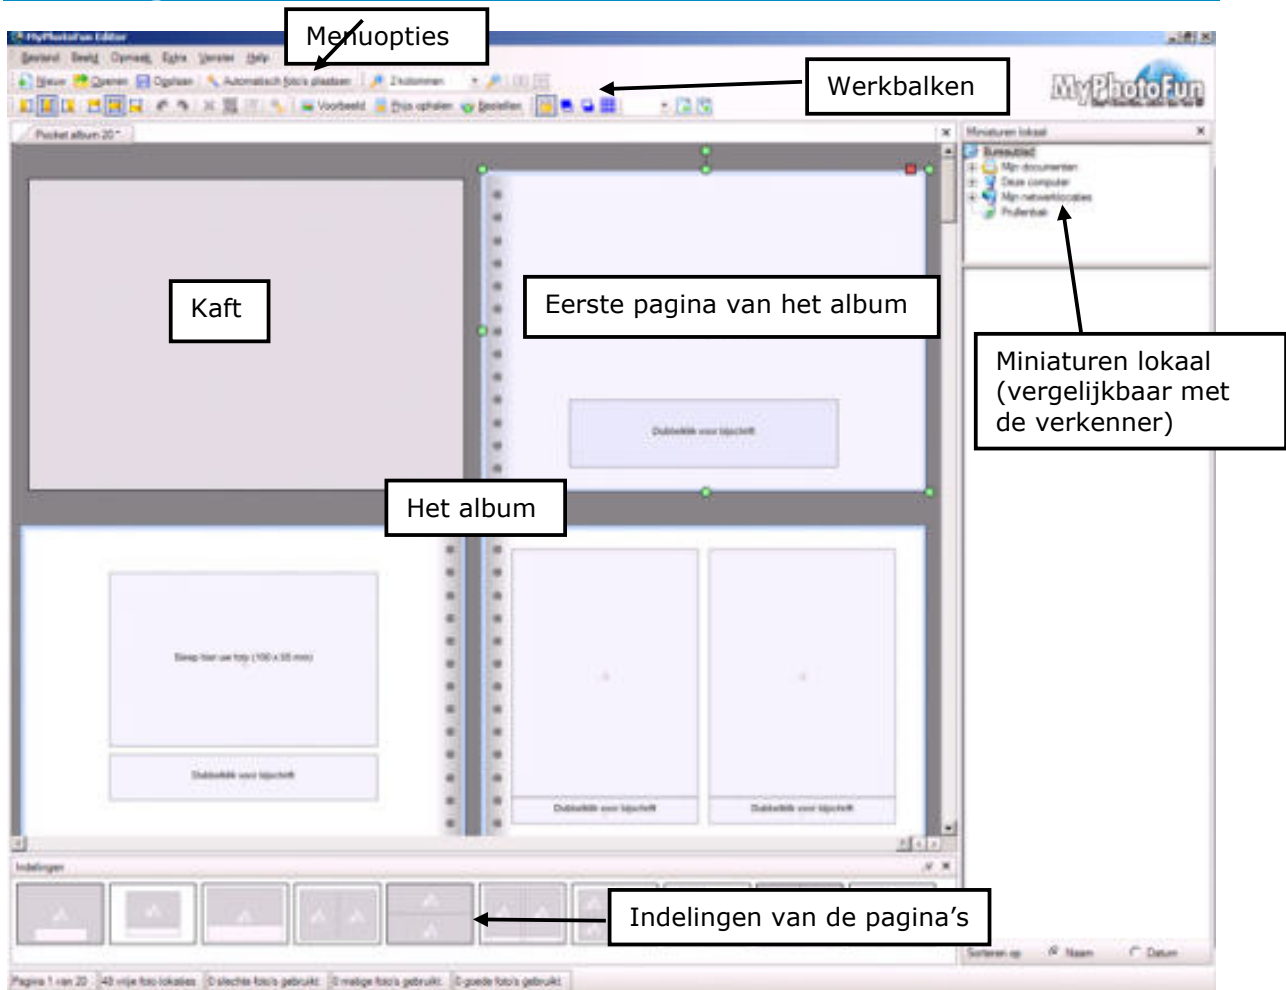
MyPhotoFun Editor

Bestand Beeld Opmaak Extra Venster Help

Menuopties

Nieuw Openen Opslaan Automatisch foto's plaatsen 2 kolommen

Voorbeeld Prijs ophalen Bestellen

Werkbalken

MyPhotoFun

Pocket album 20 *

Miniaturen lokaal

Bureaublad
Mijn documenten
Deze computer
Mijn netwerklocaties
Prullenbak

Kaft

Eerste pagina van het album

Dubbelklik voor bijschrift

Miniaturen lokaal (vergelijkbaar met de verkenner)

Het album

Sleep hier uw foto (100 x 55 mm)

Dubbelklik voor bijschrift

Dubbelklik voor bijschrift

Dubbelklik voor bijschrift

Indelingen

Indelingen van de pagina's

Sorteren op Naam Datum

Pagina 1 van 20 | 48 vrije foto lokaties | 0 slechte foto's gebruikt | 0 matige foto's gebruikt | 0 goede foto's gebruikt